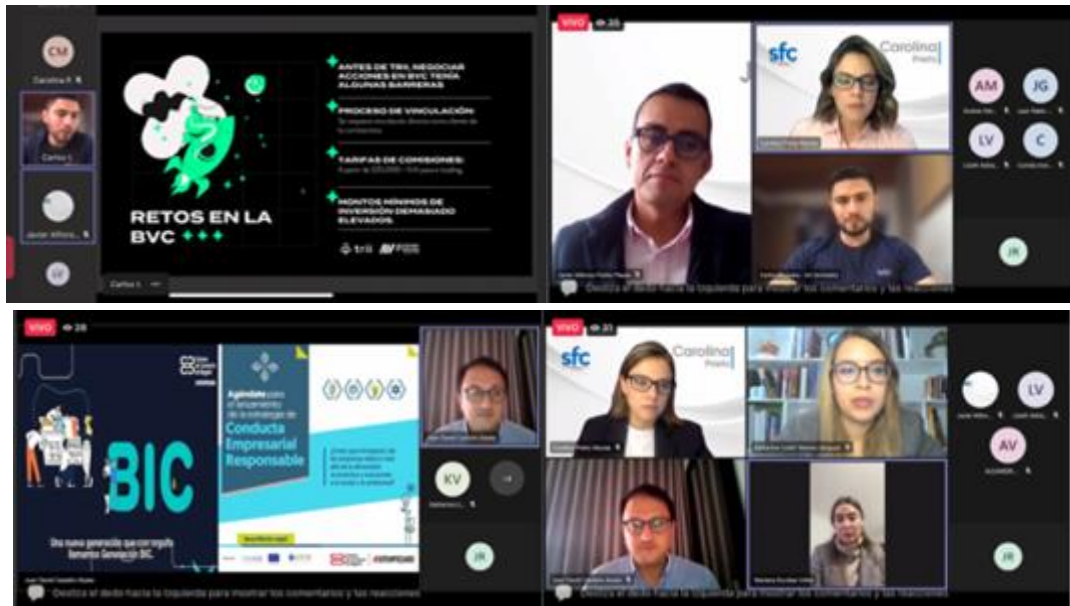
CM
Carolina P.
Carlos I.
Javier Alfons.
LV

RETOS EN LA BVC

ANTES DE TRII, NEGOCIAR ACCIONES EN BVC TENÍA ALGUNAS BARRERAS
PROCESO DE VINCULACIÓN:
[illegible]
TARIFAS DE COMISIONES:
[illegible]
MONTOS MÍNIMOS DE INVERSIÓN DEMASIADO ELEVADOS.

trii

Carlos I.

VIVO 25
sfc
Carolina Prieto
AM
JG
LV
C
JR
Desliza el dedo hacia la izquierda para mostrar los comentarios y las reacciones

VIVO 28
BIC
Una nueva generación que con orgullo llamamos Generación BIC.
Agéndate para el lanzamiento de la estrategia de Conducta Empresarial Responsable
KV
JR
Desliza el dedo hacia la izquierda para mostrar los comentarios y las reacciones

VIVO 31
sfc
Carolina Prieto
LV
AV
JR
Desliza el dedo hacia la izquierda para mostrar los comentarios y las reacciones